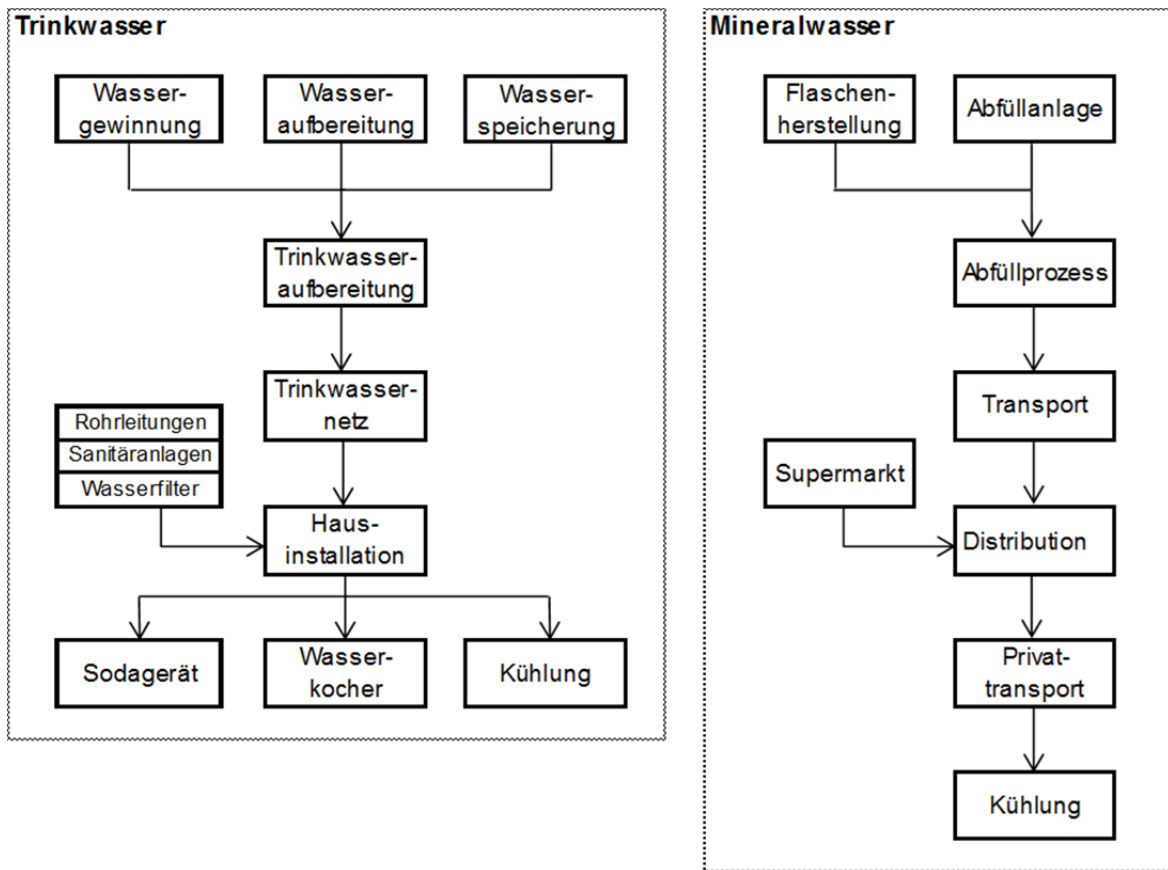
Trinkwasser

Wassergewinnung

Wasseraufbereitung

Wasserspeicherung

Trinkwasseraufbereitung

Trinkwassernetz

Rohrleitungen

Sanitäranlagen

Wasserfilter

Hausinstallation

Sodagerät

Wasserkocher

Kühlung

Mineralwasser

Flaschenherstellung

Abfüllanlage

Abfüllprozess

Transport

Supermarkt

Distribution

Privattransport

Kühlung